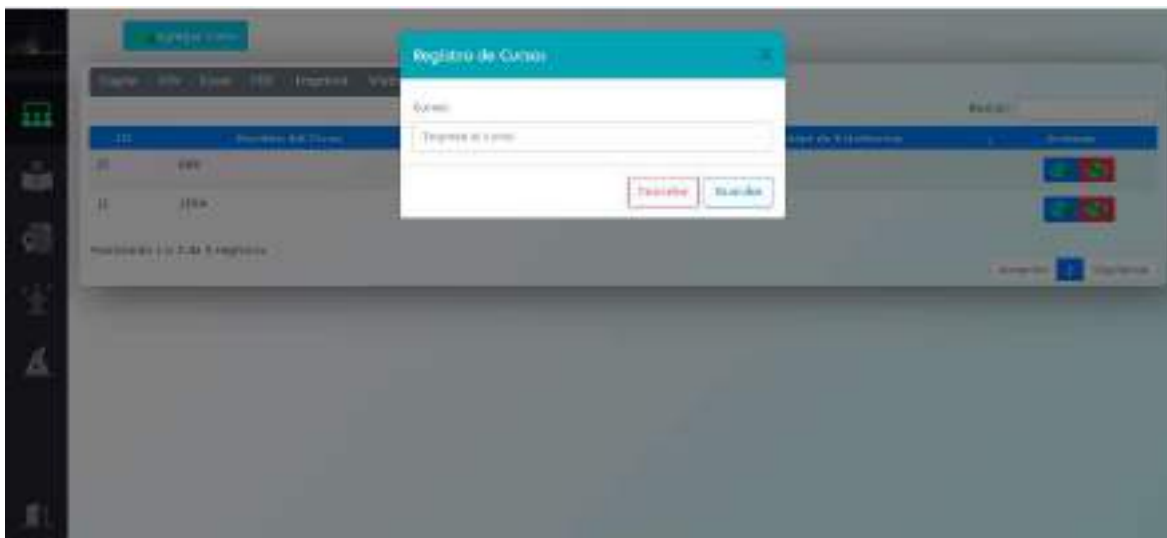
Agregar curso

Copiar CSV Excel PDF Imprimir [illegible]

Buscar:

| ID | Nombre del Curso | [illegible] de Estudiantes | Acciones |
|---|---|---|---|
| 10 | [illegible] | | |
| 11 | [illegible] | | |

Mostrando 1 a 2 de 2 registros

Anterior 1 Siguiente

Registro de Cursos

×

Curso:

Ingresa el curso

Cancelar Guardar